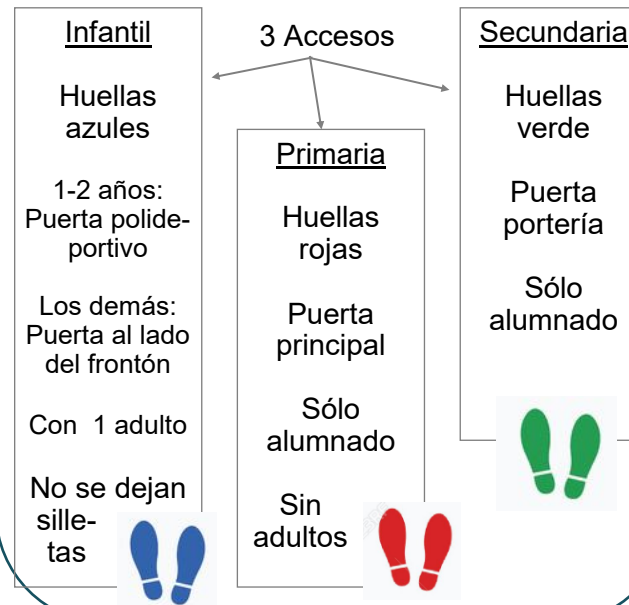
3 Accesos

Infantil

Huellas azules

1-2 años: Puerta polideportivo

Los demás: Puerta al lado del frontón

Con 1 adulto

No se dejan silletas

Primaria

Huellas rojas

Puerta principal

Sólo alumnado

Sin adultos

Secundaria

Huellas verde

Puerta portería

Sólo alumnado